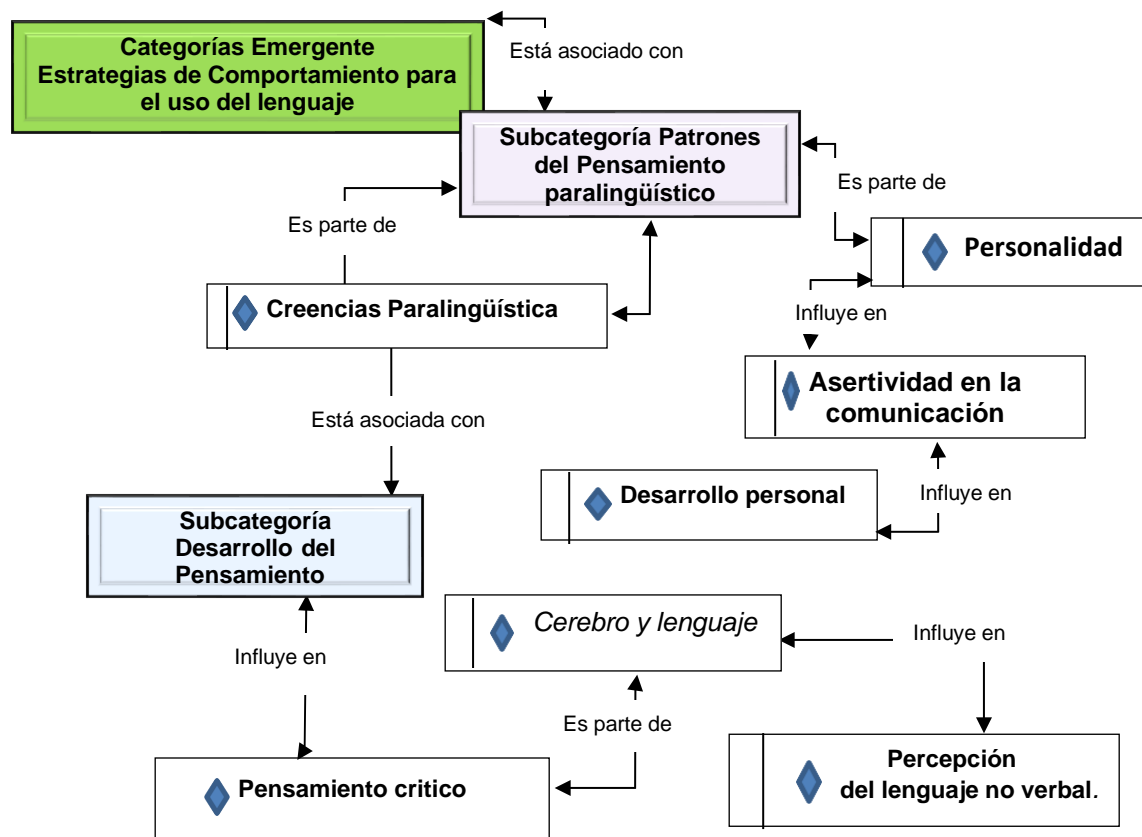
Categorías Emergente
Estrategias de Comportamiento para el uso del lenguaje

Está asociado con

Subcategoría Patrones del Pensamiento paralingüístico

Es parte de

Es parte de

Personalidad

Creencias Paralingüística

Influye en

Asertividad en la comunicación

Está asociada con

Desarrollo personal

Influye en

Subcategoría Desarrollo del Pensamiento

Cerebro y lenguaje

Influye en

Influye en

Es parte de

Percepción del lenguaje no verbal.

Pensamiento critico